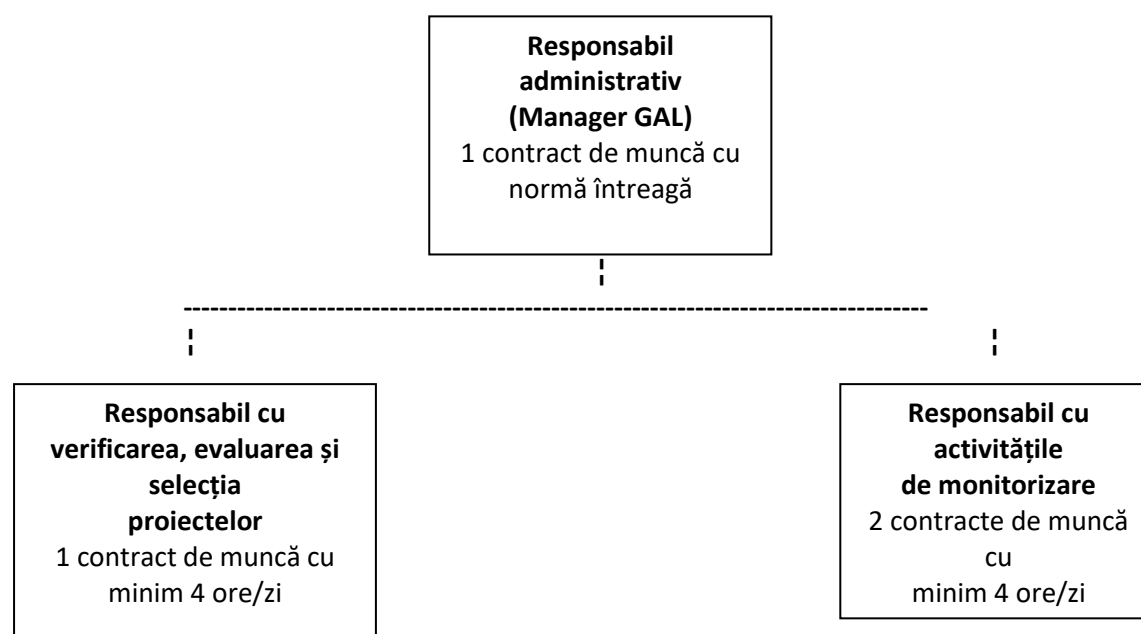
Responsabil administrativ (Manager GAL)
1 contract de muncă cu normă întreagă

Responsabil cu verificarea, evaluarea și selecția proiectelor
1 contract de muncă cu minim 4 ore/zi

Responsabil cu activitățile de monitorizare
2 contracte de muncă cu minim 4 ore/zi